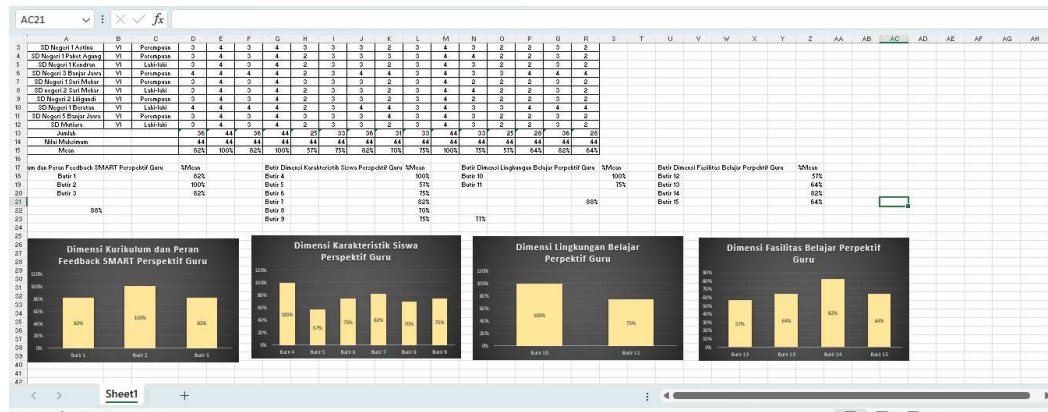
AC21 $f_x$

| | A | B | C | D | E | F | G | H | I | J | K | L | M | N | O | P | Q | R |
|---|---|---|---|---|---|---|---|---|---|---|---|---|---|---|---|---|---|---|
| 3 | SD Negeri 1 Astina | VI | Perempuan | 3 | 4 | 3 | 4 | 2 | 3 | 3 | 2 | 3 | 4 | 3 | 2 | 2 | 3 | 2 |
| 4 | SD Negeri 1 Paket Agung | VI | Perempuan | 3 | 4 | 3 | 4 | 2 | 3 | 3 | 3 | 3 | 4 | 4 | 2 | 2 | 3 | 2 |
| 5 | SD Negeri 1 Kendran | VI | Laki-laki | 3 | 4 | 3 | 4 | 2 | 3 | 3 | 2 | 3 | 4 | 3 | 2 | 2 | 3 | 2 |
| 6 | SD Negeri 3 Banjar Jawa | VI | Perempuan | 4 | 4 | 4 | 4 | 2 | 3 | 4 | 4 | 3 | 4 | 3 | 3 | 4 | 4 | 4 |
| 7 | SD Negeri 1 Sari Mekar | VI | Perempuan | 3 | 4 | 3 | 4 | 3 | 3 | 3 | 2 | 3 | 4 | 3 | 2 | 3 | 3 | 2 |
| 8 | SD negeri 2 Sari Mekar | VI | Laki-laki | 3 | 4 | 3 | 4 | 2 | 3 | 3 | 3 | 3 | 4 | 4 | 2 | 2 | 3 | 2 |
| 9 | SD Negeri 2 Liligundi | VI | Perempuan | 3 | 4 | 3 | 4 | 2 | 3 | 3 | 2 | 3 | 4 | 2 | 2 | 2 | 3 | 2 |
| 10 | SD Negeri 1 Beratan | VI | Laki-laki | 4 | 4 | 4 | 4 | 2 | 4 | 4 | 4 | 3 | 4 | 3 | 3 | 4 | 4 | 4 |
| 11 | SD Negeri 5 Banjar Jawa | VI | Perempuan | 3 | 4 | 3 | 4 | 3 | 3 | 3 | 3 | 3 | 4 | 3 | 2 | 2 | 3 | 2 |
| 12 | SD Mutiara | VI | Laki-laki | 3 | 4 | 3 | 4 | 2 | 3 | 3 | 2 | 3 | 4 | 3 | 2 | 2 | 3 | 2 |
| 13 | Jumlah | | | 36 | 44 | 36 | 44 | 25 | 33 | 36 | 31 | 33 | 44 | 33 | 25 | 28 | 36 | 28 |
| 14 | Nilai Maksimum | | | 44 | 44 | 44 | 44 | 44 | 44 | 44 | 44 | 44 | 44 | 44 | 44 | 44 | 44 | 44 |
| 15 | Mean | | | 82% | 100% | 82% | 100% | 57% | 75% | 82% | 70% | 75% | 100% | 75% | 57% | 64% | 82% | 64% |

um dan Peran Feedback SMART Perspektif Guru | %Mean
Butir 1 | 82%
Butir 2 | 100%
Butir 3 | 82%
88%

Butir Dimensi Karakteristik Siswa Perspektif Guru | %Mean
Butir 4 | 100%
Butir 5 | 57%
Butir 6 | 75%
Butir 7 | 82%
Butir 8 | 70%
Butir 9 | 75%
77%

Butir Dimensi Lingkungan Belajar Perpektif Guru | %Mean
Butir 10 | 100%
Butir 11 | 75%
88%

Butir Dimensi Fasilitas Belajar Perpektif Guru | %Mean
Butir 12 | 57%
Butir 13 | 64%
Butir 14 | 82%
Butir 15 | 64%

Dimensi Kurikulum dan Peran Feedback SMART Perspektif Guru
120% 100% 80% 60% 40% 20% 0%
82% 100% 82%
Butir 1 Butir 2 Butir 3

Dimensi Karakteristik Siswa Perspektif Guru
120% 100% 80% 60% 40% 20% 0%
100% 57% 75% 82% 70% 75%
Butir 4 Butir 5 Butir 6 Butir 7 Butir 8 Butir 9

Dimensi Lingkungan Belajar Perpektif Guru
120% 100% 80% 60% 40% 20% 0%
100% 75%
Butir 10 Butir 11

Dimensi Fasilitas Belajar Perpektif Guru
90% 80% 70% 60% 50% 40% 30% 20% 10% 0%
57% 64% 82% 64%
Butir 12 Butir 13 Butir 14 Butir 15

Sheet1 +